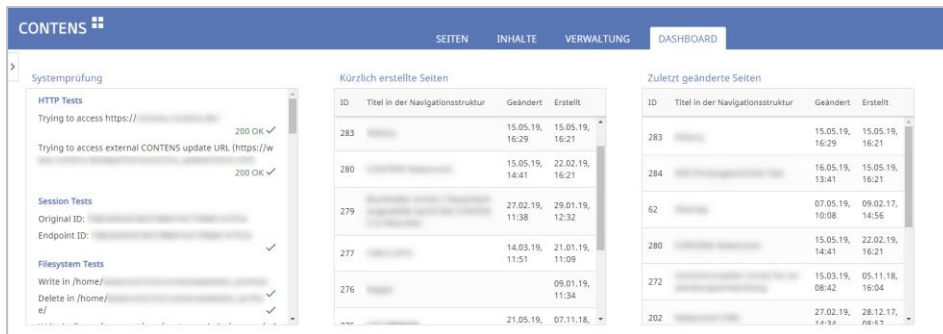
CONTENS

SEITEN INHALTE VERWALTUNG DASHBOARD

Systemprüfung

HTTP Tests
Trying to access https://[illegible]
200 OK ✓
Trying to access external CONTENS update URL (https://w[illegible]
200 OK ✓

Session Tests
Original ID: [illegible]
Endpoint ID: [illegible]
✓

Filesystem Tests
Write in /home/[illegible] ✓
Delete in /home/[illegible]
e/ ✓

Kürzlich erstellte Seiten

| ID | Titel in der Navigationsstruktur | Geändert | Erstellt |
|---|---|---|---|
| 283 | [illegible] | 15.05.19, 16:29 | 15.05.19, 16:21 |
| 280 | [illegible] | 15.05.19, 14:41 | 22.02.19, 16:21 |
| 279 | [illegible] | 27.02.19, 11:38 | 29.01.19, 12:32 |
| 277 | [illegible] | 14.03.19, 11:51 | 21.01.19, 11:09 |
| 276 | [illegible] | | 09.01.19, 11:34 |
| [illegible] | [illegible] | 21.05.19, | 07.11.18, |

Zuletzt geänderte Seiten

| ID | Titel in der Navigationsstruktur | Geändert | Erstellt |
|---|---|---|---|
| 283 | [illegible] | 15.05.19, 16:29 | 15.05.19, 16:21 |
| 284 | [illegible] | 16.05.19, 13:41 | 15.05.19, 16:21 |
| 62 | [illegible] | 07.05.19, 10:08 | 09.02.17, 14:56 |
| 280 | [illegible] | 15.05.19, 14:41 | 22.02.19, 16:21 |
| 272 | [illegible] | 15.03.19, 08:42 | 05.11.18, 16:04 |
| 202 | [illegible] | 27.02.19, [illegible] | 28.12.17, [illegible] |